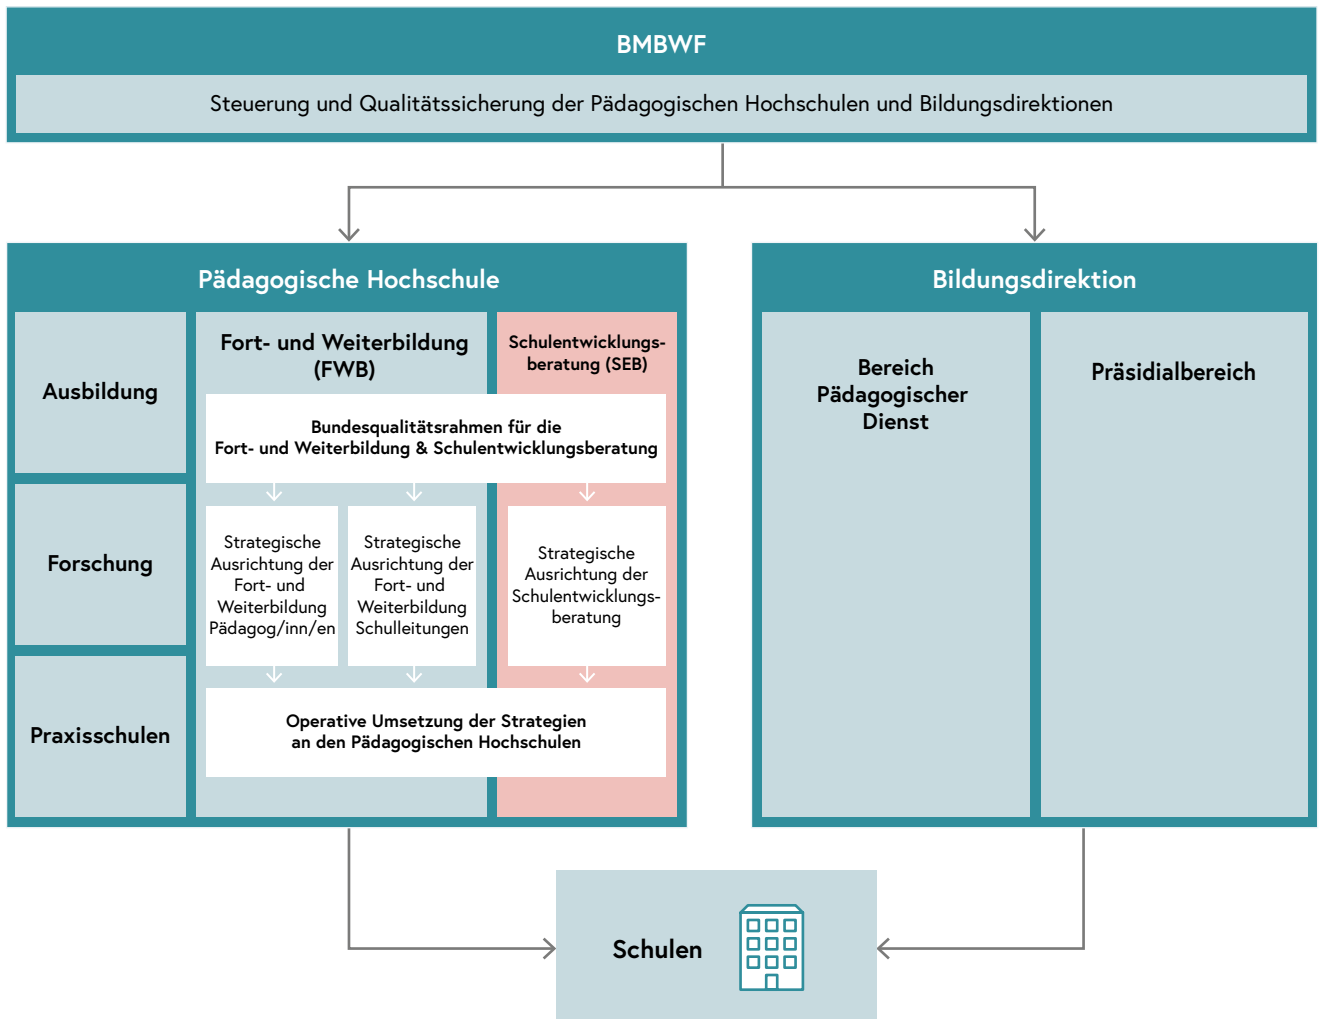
BMBWF

Steuerung und Qualitätssicherung der Pädagogischen Hochschulen und Bildungsdirektionen

Pädagogische Hochschule

Ausbildung

Forschung

Praxisschulen

Fort- und Weiterbildung (FWB)

Schulentwicklungsberatung (SEB)

Bundesqualitätsrahmen für die Fort- und Weiterbildung & Schulentwicklungsberatung

Strategische Ausrichtung der Fort- und Weiterbildung Pädagog/inn/en

Strategische Ausrichtung der Fort- und Weiterbildung Schulleitungen

Strategische Ausrichtung der Schulentwicklungsberatung

Operative Umsetzung der Strategien an den Pädagogischen Hochschulen

Bildungsdirektion

Bereich Pädagogischer Dienst

Präsidialbereich

Schulen